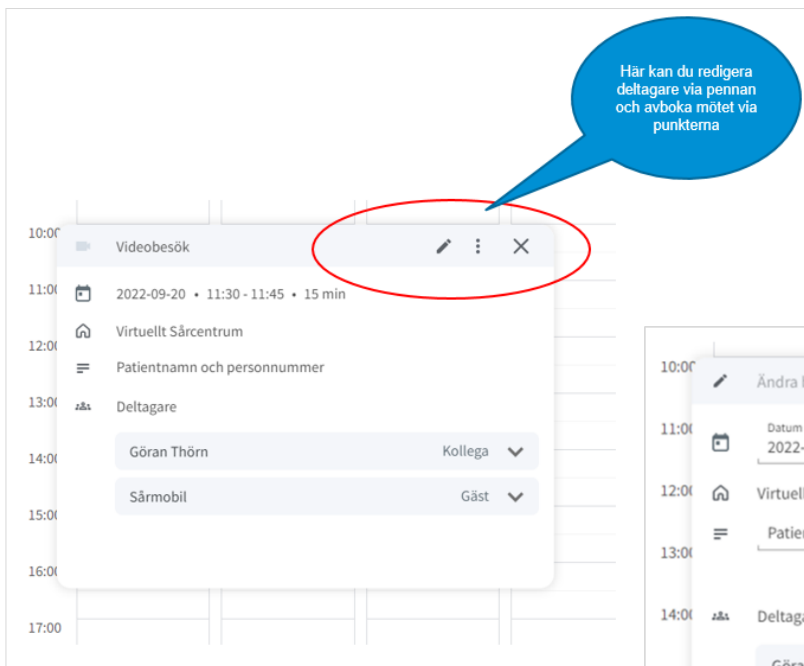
Här kan du redigera deltagare via pennan och avboka mötet via punkterna

10:00
11:00
12:00
13:00
14:00
15:00
16:00
17:00

Videobesök

2022-09-20 • 11:30 - 11:45 • 15 min

Virtuellt Sårcentrum

Patientnamn och personnummer

Deltagare

Göran Thörn Kollega

Sårmobil Gäst

10:00
11:00
12:00
13:00
14:00

Ändra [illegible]

Datum
2022-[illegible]

Virtuell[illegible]

Patien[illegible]

Deltaga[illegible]

Göra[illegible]